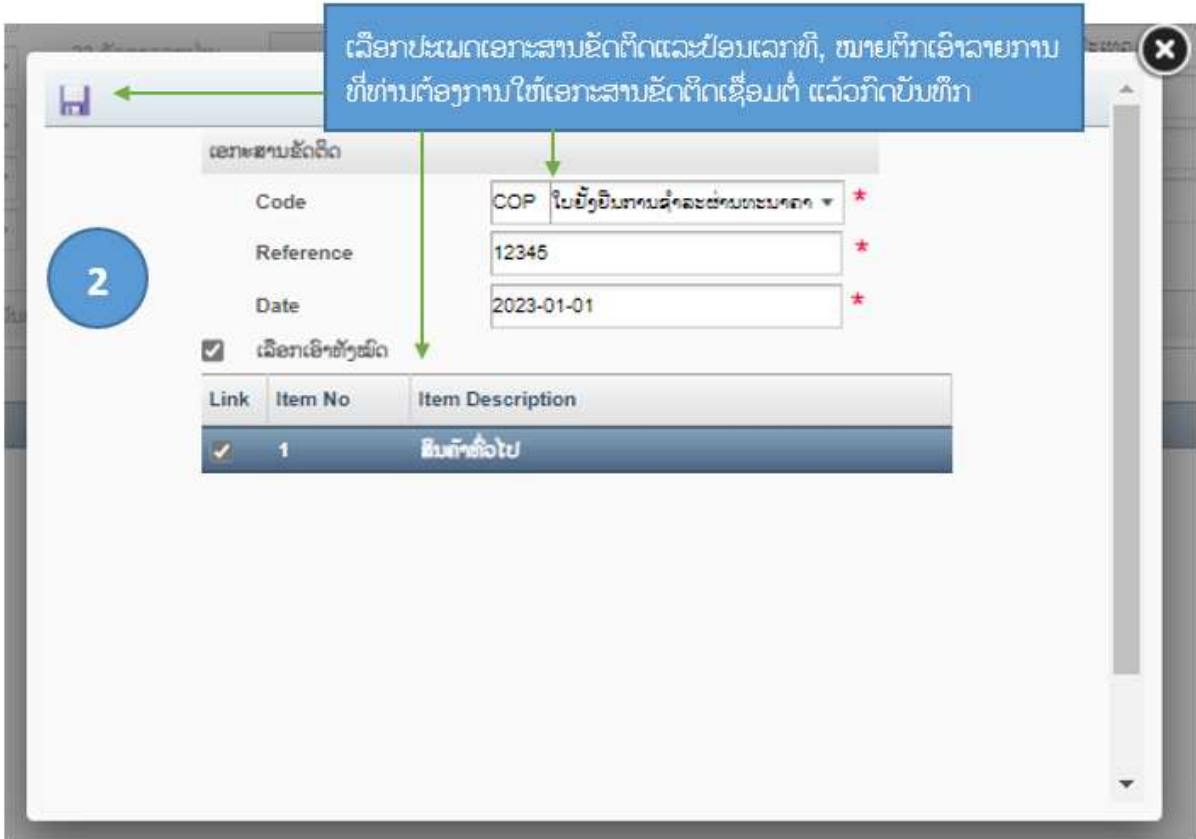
ເລືອກປະເພດເອກະສານຂັດຕິດແລະປ້ອນເລກທີ, ໝາຍຕິກເອົາລາຍການທີ່ທ່ານຕ້ອງການໃຫ້ເອກະສານຂັດຕິດເຊື່ອມຕໍ່ ແລ້ວກົດບັນທຶກ

ເອກະສານຂັດຕິດ

Code COP ໃບຢັ້ງຢືນການຊໍາລະຜ່ານທະນາຄານ *

Reference 12345 *

Date 2023-01-01 *

2

ເລືອກເອົາທັງໝົດ

| Link | Item No | Item Description |
|---|---|---|
| ✓ | 1 | ສິນຄ້າທົ່ວໄປ |